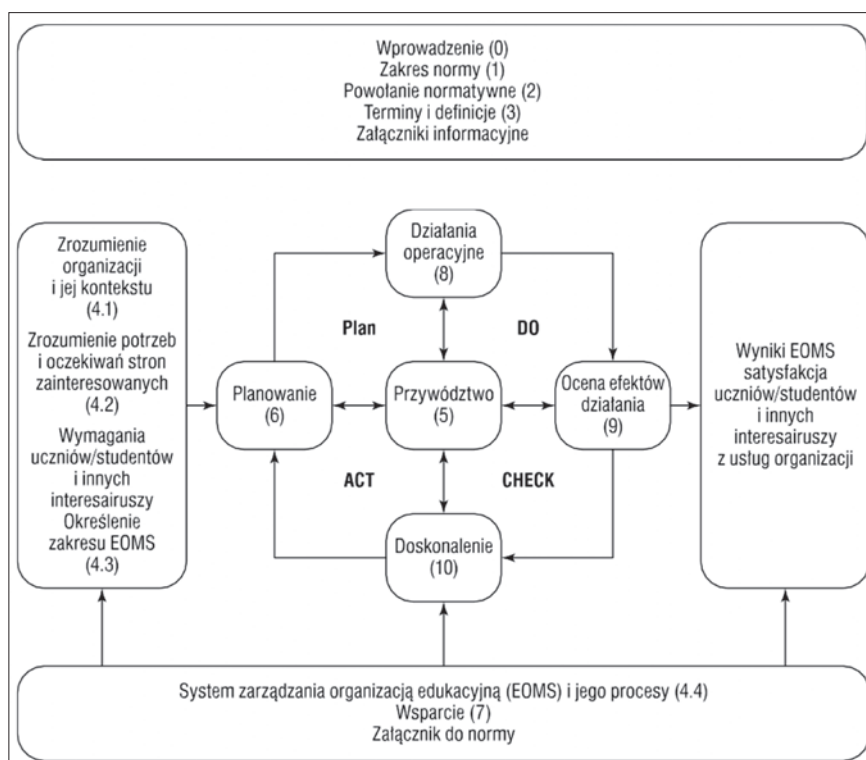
Wprowadzenie (0)
Zakres normy (1)
Powołanie normatywne (2)
Terminy i definicje (3)
Załączniki informacyjne

Zrozumienie organizacji i jej kontekstu (4.1)
Zrozumienie potrzeb i oczekiwań stron zainteresowanych (4.2)
Wymagania uczniów/studentów i innych interesairuszy Określenie zakresu EOMS (4.3)

Działania operacyjne (8)

Plan

DO

Planowanie (6)

Przywództwo (5)

Ocena efektów działania (9)

ACT

CHECK

Doskonalenie (10)

Wyniki EOMS satysfakcja uczniów/studentów i innych interesairuszy z usług organizacji

System zarządzania organizacją edukacyjną (EOMS) i jego procesy (4.4)
Wsparcie (7)
Załącznik do normy